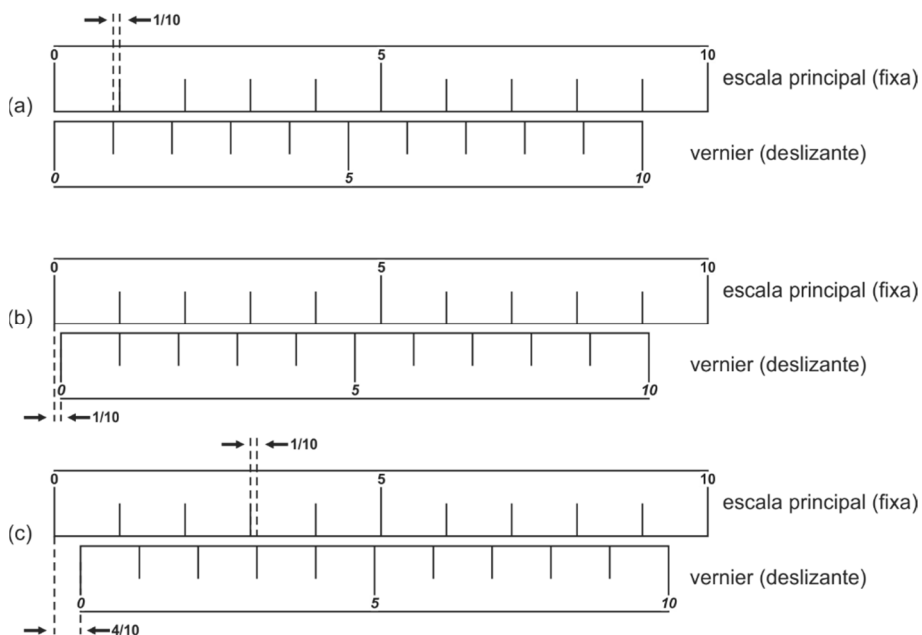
1/10

0 5 10

(a) escala principal (fixa)

vernier (deslizante)

0 5 10

0 5 10

(b) escala principal (fixa)

vernier (deslizante)

0 5 10

1/10

1/10

0 5 10

(c) escala principal (fixa)

vernier (deslizante)

0 5 10

4/10